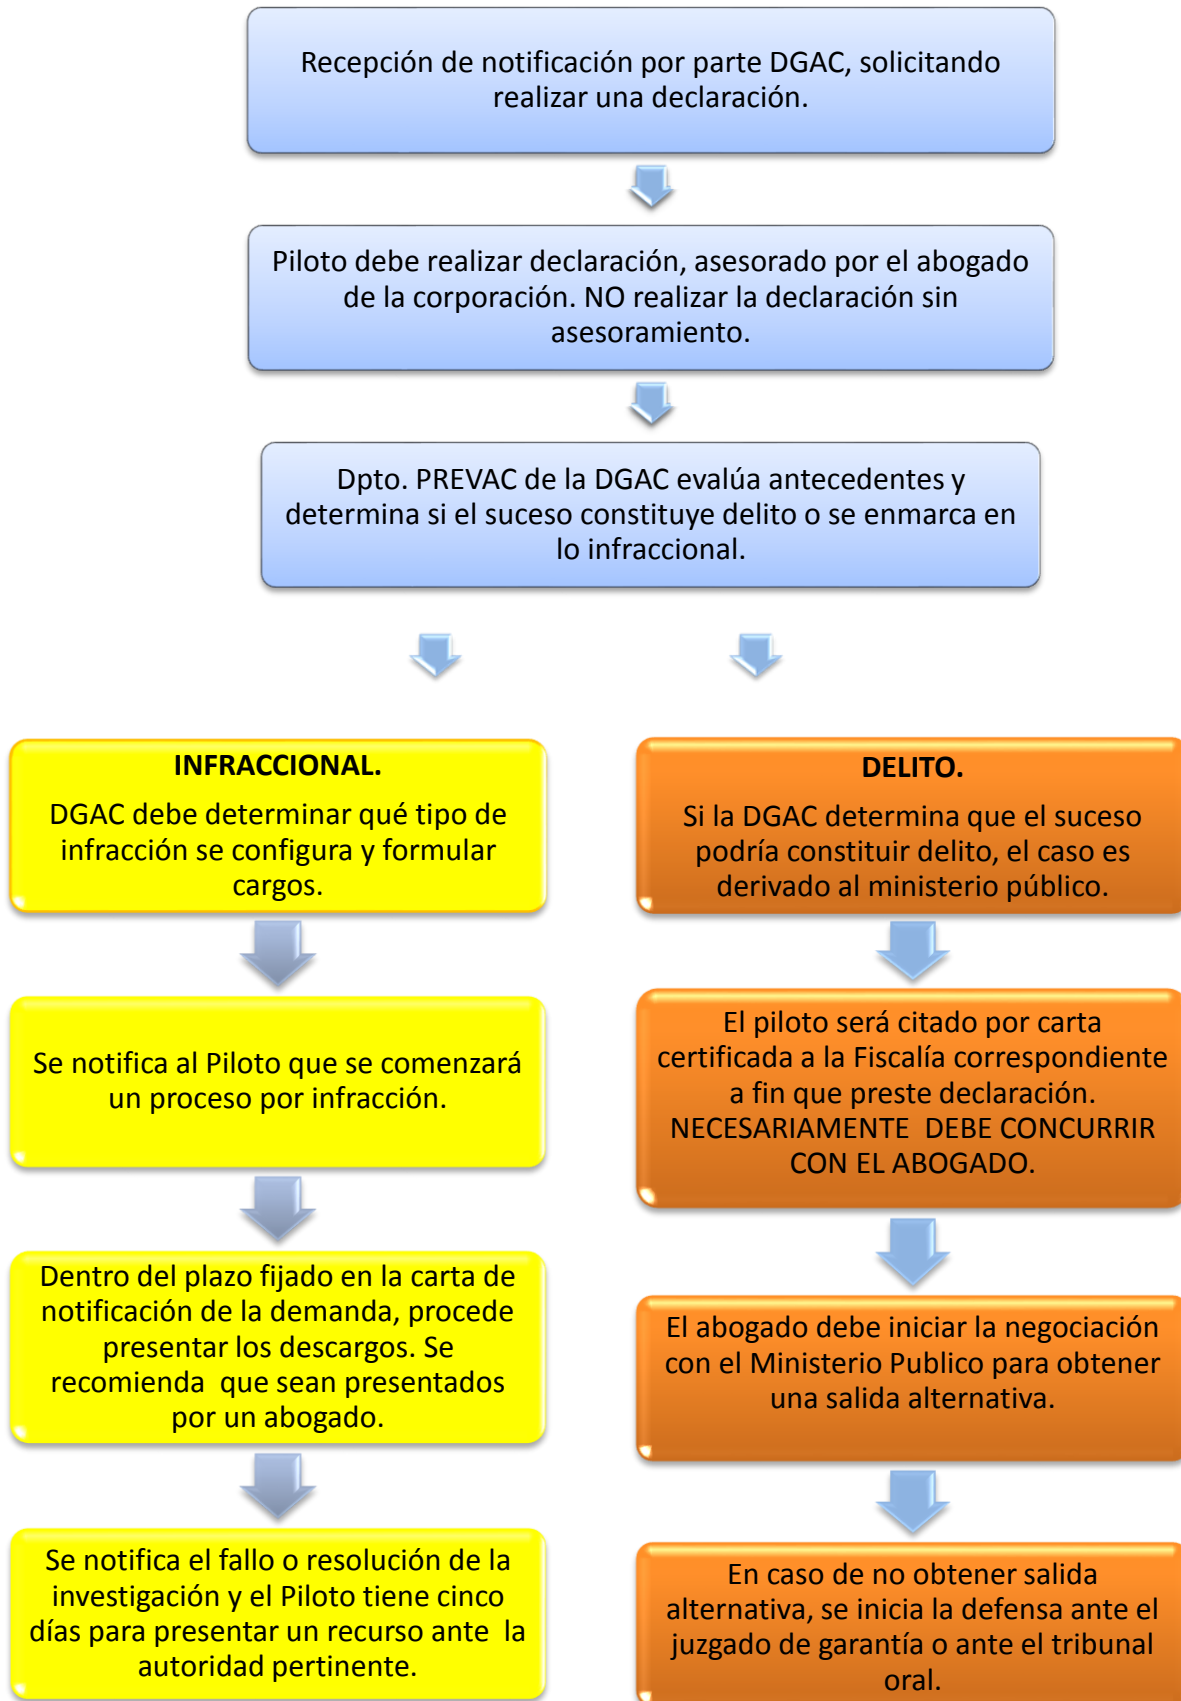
Recepción de notificación por parte DGAC, solicitando realizar una declaración.

Piloto debe realizar declaración, asesorado por el abogado de la corporación. NO realizar la declaración sin asesoramiento.

Dpto. PREVAC de la DGAC evalúa antecedentes y determina si el suceso constituye delito o se enmarca en lo infraccional.

INFRACCIONAL.

DGAC debe determinar qué tipo de infracción se configura y formular cargos.

Se notifica al Piloto que se comenzará un proceso por infracción.

Dentro del plazo fijado en la carta de notificación de la demanda, procede presentar los descargos. Se recomienda que sean presentados por un abogado.

Se notifica el fallo o resolución de la investigación y el Piloto tiene cinco días para presentar un recurso ante la autoridad pertinente.

DELITO.

Si la DGAC determina que el suceso podría constituir delito, el caso es derivado al ministerio público.

El piloto será citado por carta certificada a la Fiscalía correspondiente a fin que preste declaración. NECESARIAMENTE DEBE CONCURRIR CON EL ABOGADO.

El abogado debe iniciar la negociación con el Ministerio Publico para obtener una salida alternativa.

En caso de no obtener salida alternativa, se inicia la defensa ante el juzgado de garantía o ante el tribunal oral.